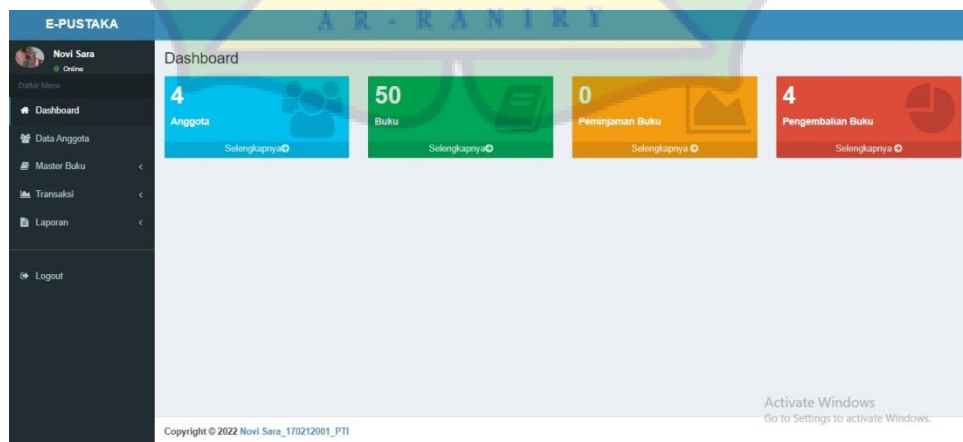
E-PUSTAKA

AR-RANIRY

Novi Sara
Online

Daftar Menu

Dashboard

Data Anggota

Master Buku

Transaksi

Laporan

Logout

Dashboard

4
Anggota
Selengkapnya

50
Buku
Selengkapnya

0
Peminjaman Buku
Selengkapnya

4
Pengembalian Buku
Selengkapnya

Activate Windows
Go to Settings to activate Windows.

Copyright © 2022 Novi Sara_170212001_PTI